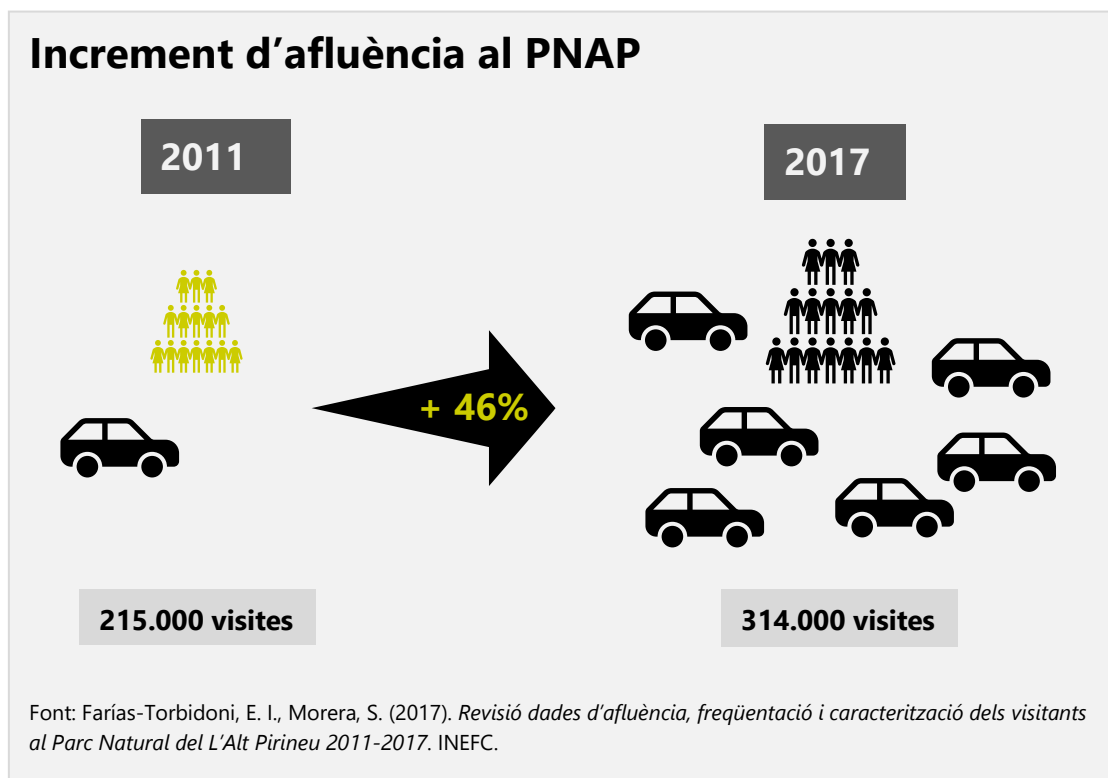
Increment d’afluència al PNAP

2011

2017

+ 46%

215.000 visites

314.000 visites

Font: Farías-Torbidoni, E. I., Morera, S. (2017). *Revisió dades d’afluència, freqüentació i caracterització dels visitants al Parc Natural del L’Alt Pirineu 2011-2017*. INEFC.